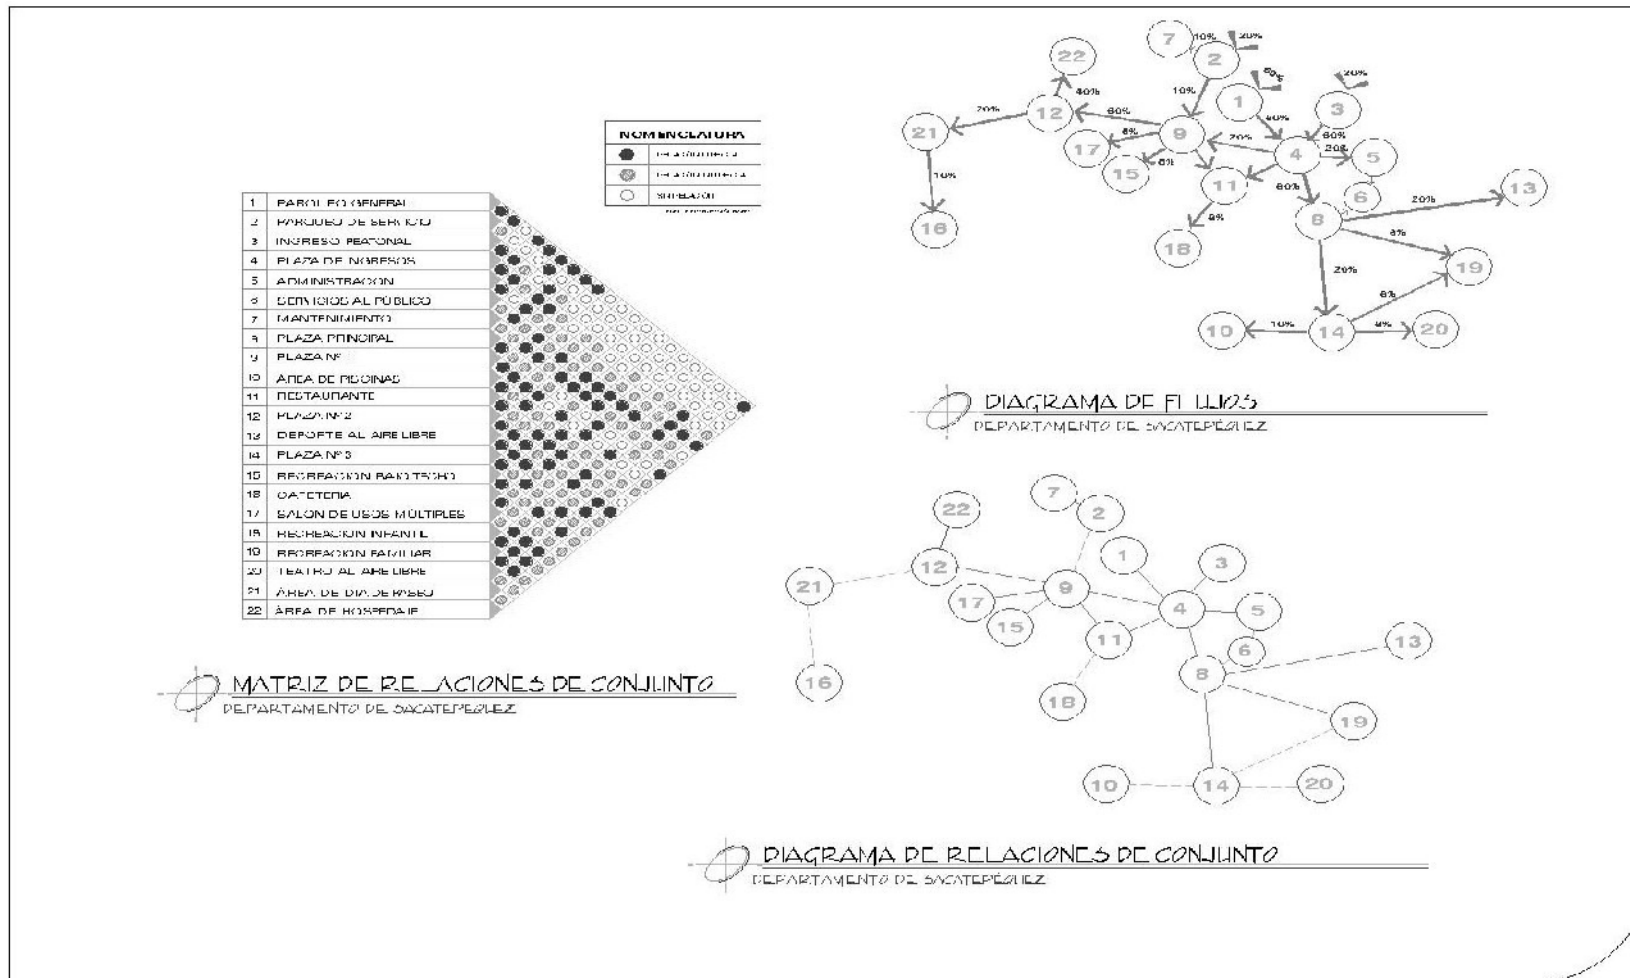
| | |
|---|---|
| 1 | PARQUEO GENERAL |
| 2 | PARQUEO DE SERVICIO |
| 3 | INGRESO PEATONAL |
| 4 | PLAZA DE INGRESOS |
| 5 | ADMINISTRACION |
| 6 | SERVICIOS AL PÚBLICO |
| 7 | MANTENIMIENTO |
| 8 | PLAZA PRINCIPAL |
| 9 | PLAZA Nº1 |
| 10 | ÁREA DE PISCINAS |
| 11 | RESTAURANTE |
| 12 | PLAZA Nº2 |
| 13 | DEPORTE AL AIRE LIBRE |
| 14 | PLAZA Nº3 |
| 15 | RECREACION BAJO TECHO |
| 16 | CAFETERIA |
| 17 | SALON DE USOS MÚLTIPLES |
| 18 | RECREACION INFANTIL |
| 19 | RECREACION FAMILIAR |
| 20 | TEATRO AL AIRE LIBRE |
| 21 | ÁREA DE DIA DE PASEO |
| 22 | ÁREA DE HOSPEDAJE |

NOMENCLATURA
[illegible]
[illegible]
SIN RELACION

MATRIZ DE RELACIONES DE CONJUNTO
DEPARTAMENTO DE SACATEPÉQUEZ

7 2 22 1 3 12 21 9 17 15 4 5 6 11 8 13 16 18 19 10 14 20
10% 20% 40% 60% 10% 60% 40% 20% 8% 8% 20% 60% 20% 10% 60% 8% 20% 8% 20% 8% 10% 8% 20%

DIAGRAMA DE FLUJOS
DEPARTAMENTO DE SACATEPÉQUEZ

7 2 22 1 3 12 21 9 17 15 4 5 6 11 8 13 16 18 19 10 14 20

DIAGRAMA DE RELACIONES DE CONJUNTO
DEPARTAMENTO DE SACATEPÉQUEZ